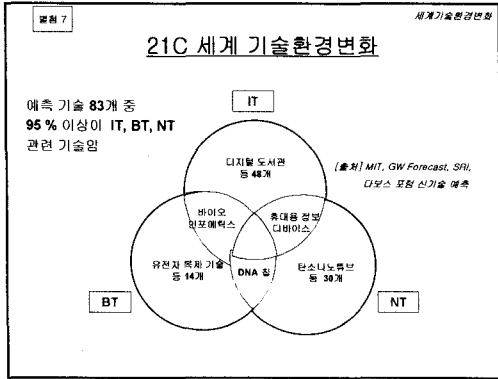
별첨 7

세계기술환경변화

21C 세계 기술환경변화

예측 기술 83개 중
95 % 이상이 IT, BT, NT
관련 기술임

IT

디지털 도서관
등 48개

[출처] MIT, GW Forecast, SRI,
다보스 포럼 신기술 예측

바이오
인포매틱스

휴대용 정보
디바이스

유전자 복제 기술
등 14개

DNA 칩

탄소나노튜브
등 30개

BT

NT